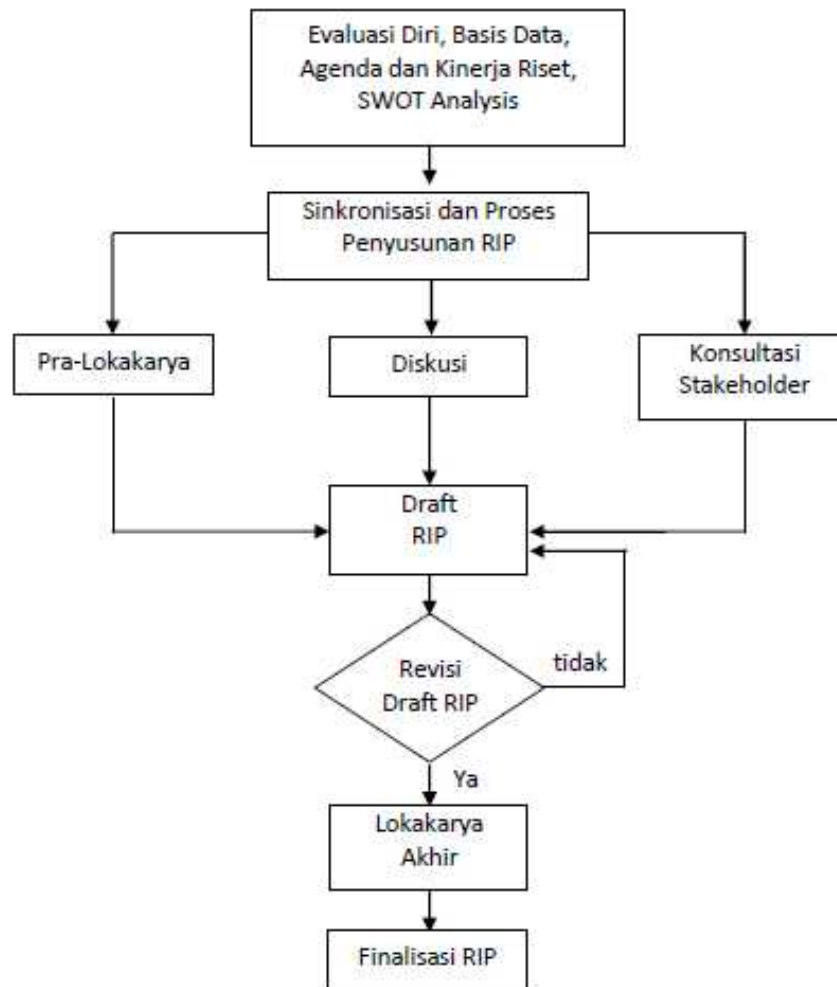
Evaluasi Diri, Basis Data, Agenda dan Kinerja Riset, SWOT Analysis

Sinkronisasi dan Proses Penyusunan RIP

Pra-Lokakarya

Diskusi

Konsultasi Stakeholder

Draft RIP

Revisi Draft RIP

tidak

Ya

Lokakarya Akhir

Finalisasi RIP